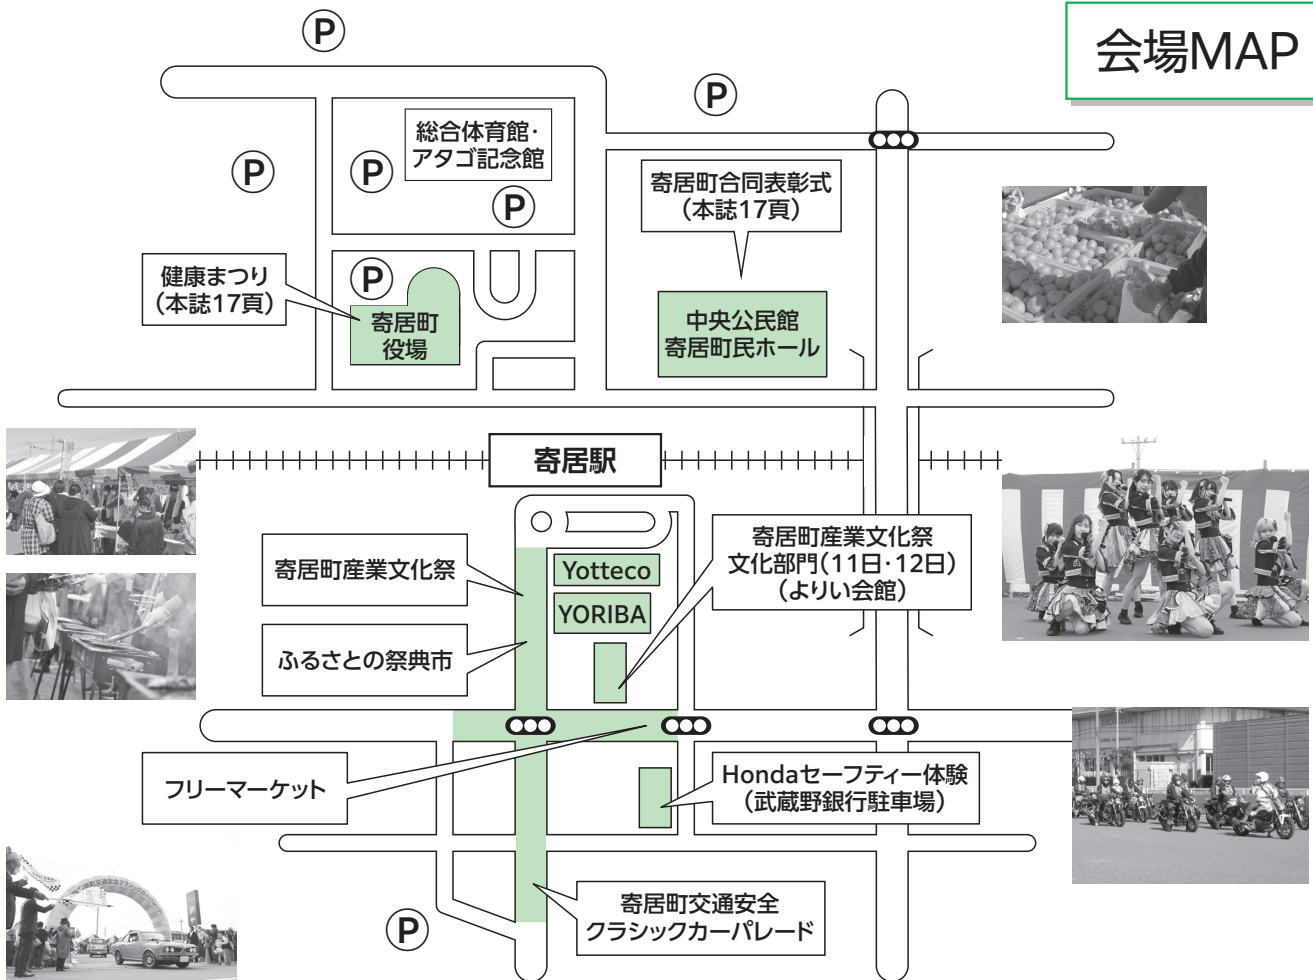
会場MAP

P

P

P

P

P

P

総合体育館・アタゴ記念館

寄居町合同表彰式（本誌17頁）

健康まつり（本誌17頁）

寄居町役場

中央公民館 寄居町民ホール

寄居駅

寄居町産業文化祭

Yotteco

YORIBA

寄居町産業文化祭 文化部門（11日・12日）（よりいい会館）

ふるさとの祭典市

フリーマーケット

Hondaセーフティー体験（武蔵野銀行駐車場）

寄居町交通安全 クラシックカーパレード

P